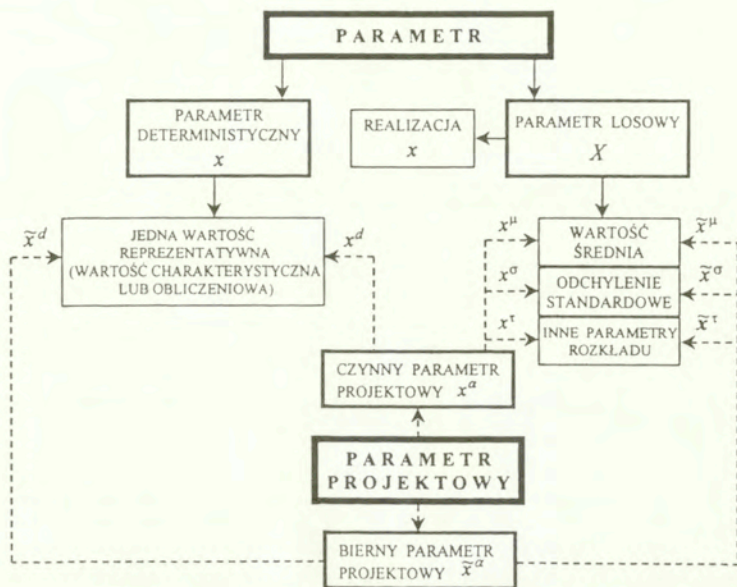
PARAMETR

PARAMETR DETERMINISTYCZNY $x$

REALIZACJA $x$

PARAMETR LOSOWY $X$

$\tilde{x}^d$

JEDNA WARTOŚĆ REPREZENTATYWNA (WARTOŚĆ CHARAKTERYSTYCZNA LUB OBLICZENIOWA)

$x^d$

$x^\mu$

WARTOŚĆ ŚREDNIA

$\tilde{x}^\mu$

$x^\sigma$

ODCHYLENIE STANDARDOWE

$\tilde{x}^\sigma$

$x^\tau$

INNE PARAMETRY ROZKŁADU

$\tilde{x}^\tau$

CZYNNY PARAMETR PROJEKTOWY $x^\alpha$

PARAMETR PROJEKTOWY

BIERNY PARAMETR PROJEKTOWY $\tilde{x}^\alpha$